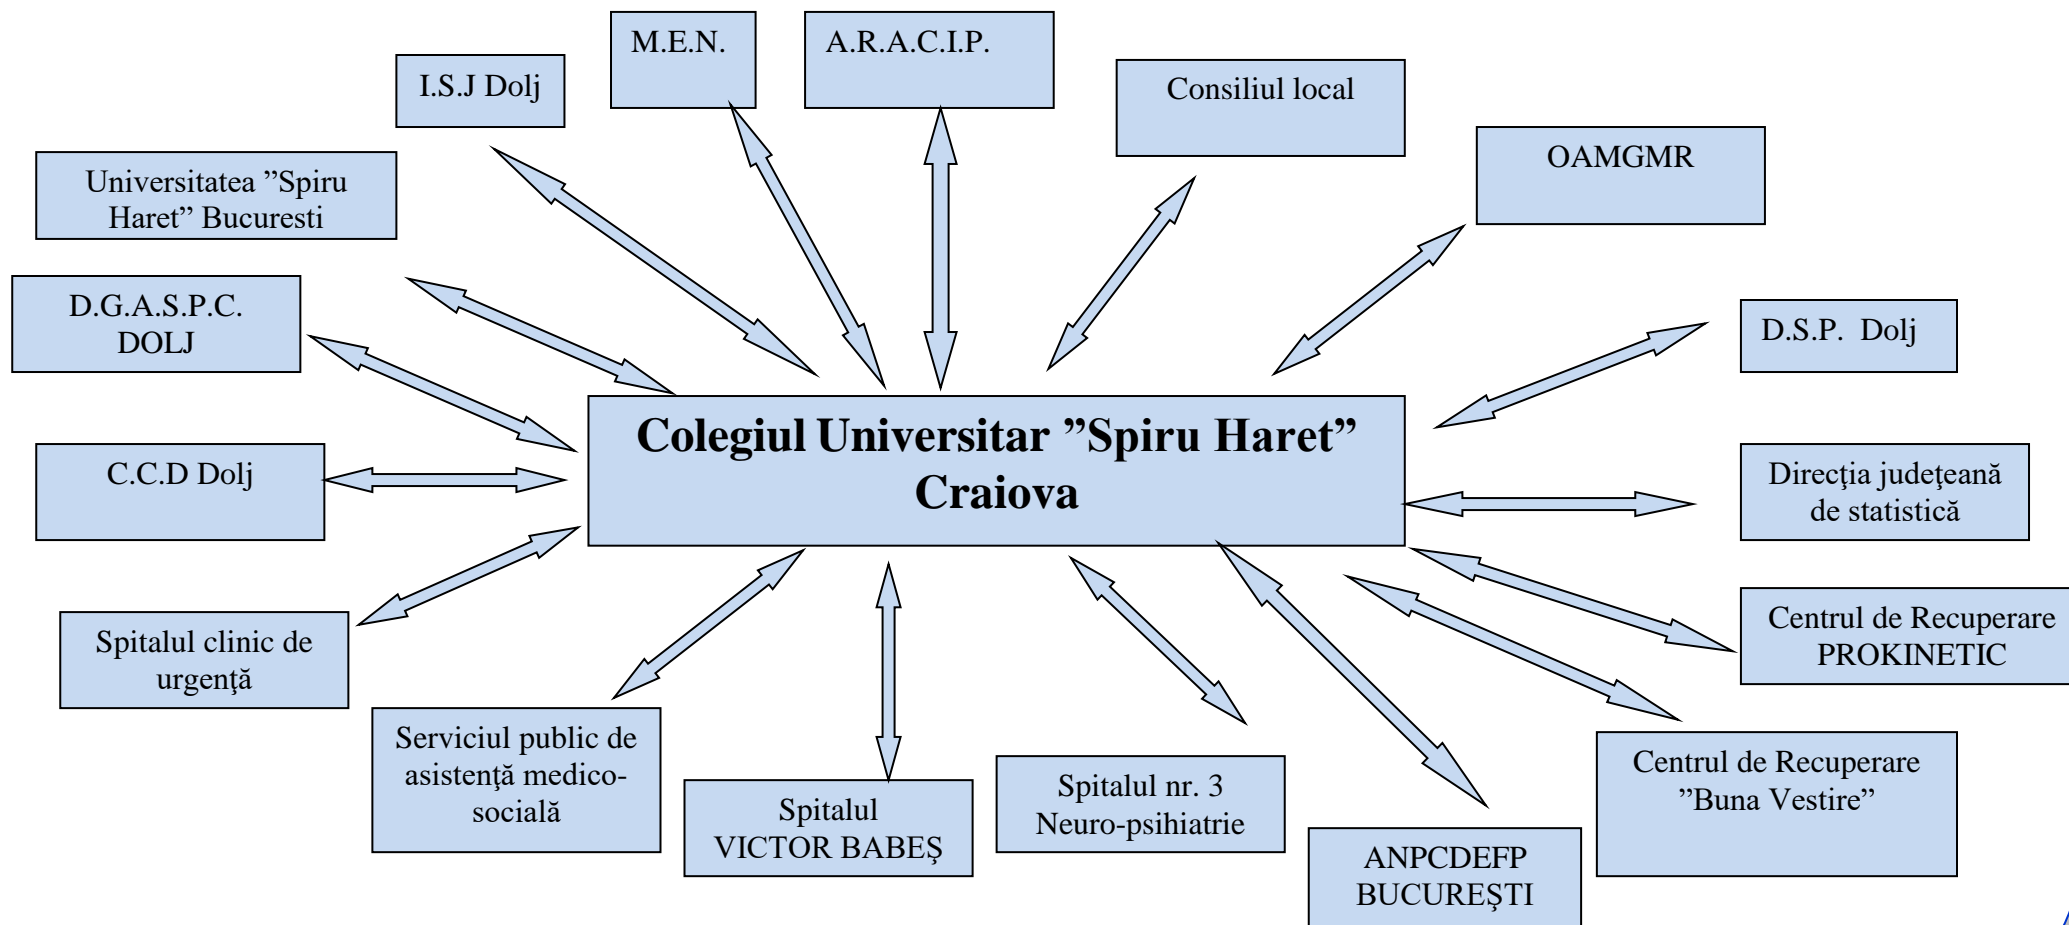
M.E.N.

A.R.A.C.I.P.

I.S.J Dolj

Consiliul local

Universitatea ”Spiru Haret” Bucuresti

OAMGMR

D.G.A.S.P.C. DOLJ

D.S.P. Dolj

Colegiul Universitar ”Spiru Haret” Craiova

C.C.D Dolj

Direcţia judeţeană de statistică

Centrul de Recuperare PROKINETIC

Spitalul clinic de urgenţă

Serviciul public de asistenţă medico-socială

Spitalul VICTOR BABEŞ

Spitalul nr. 3 Neuro-psihiatrie

Centrul de Recuperare ”Buna Vestire”

ANPCDEFP BUCUREŞTI